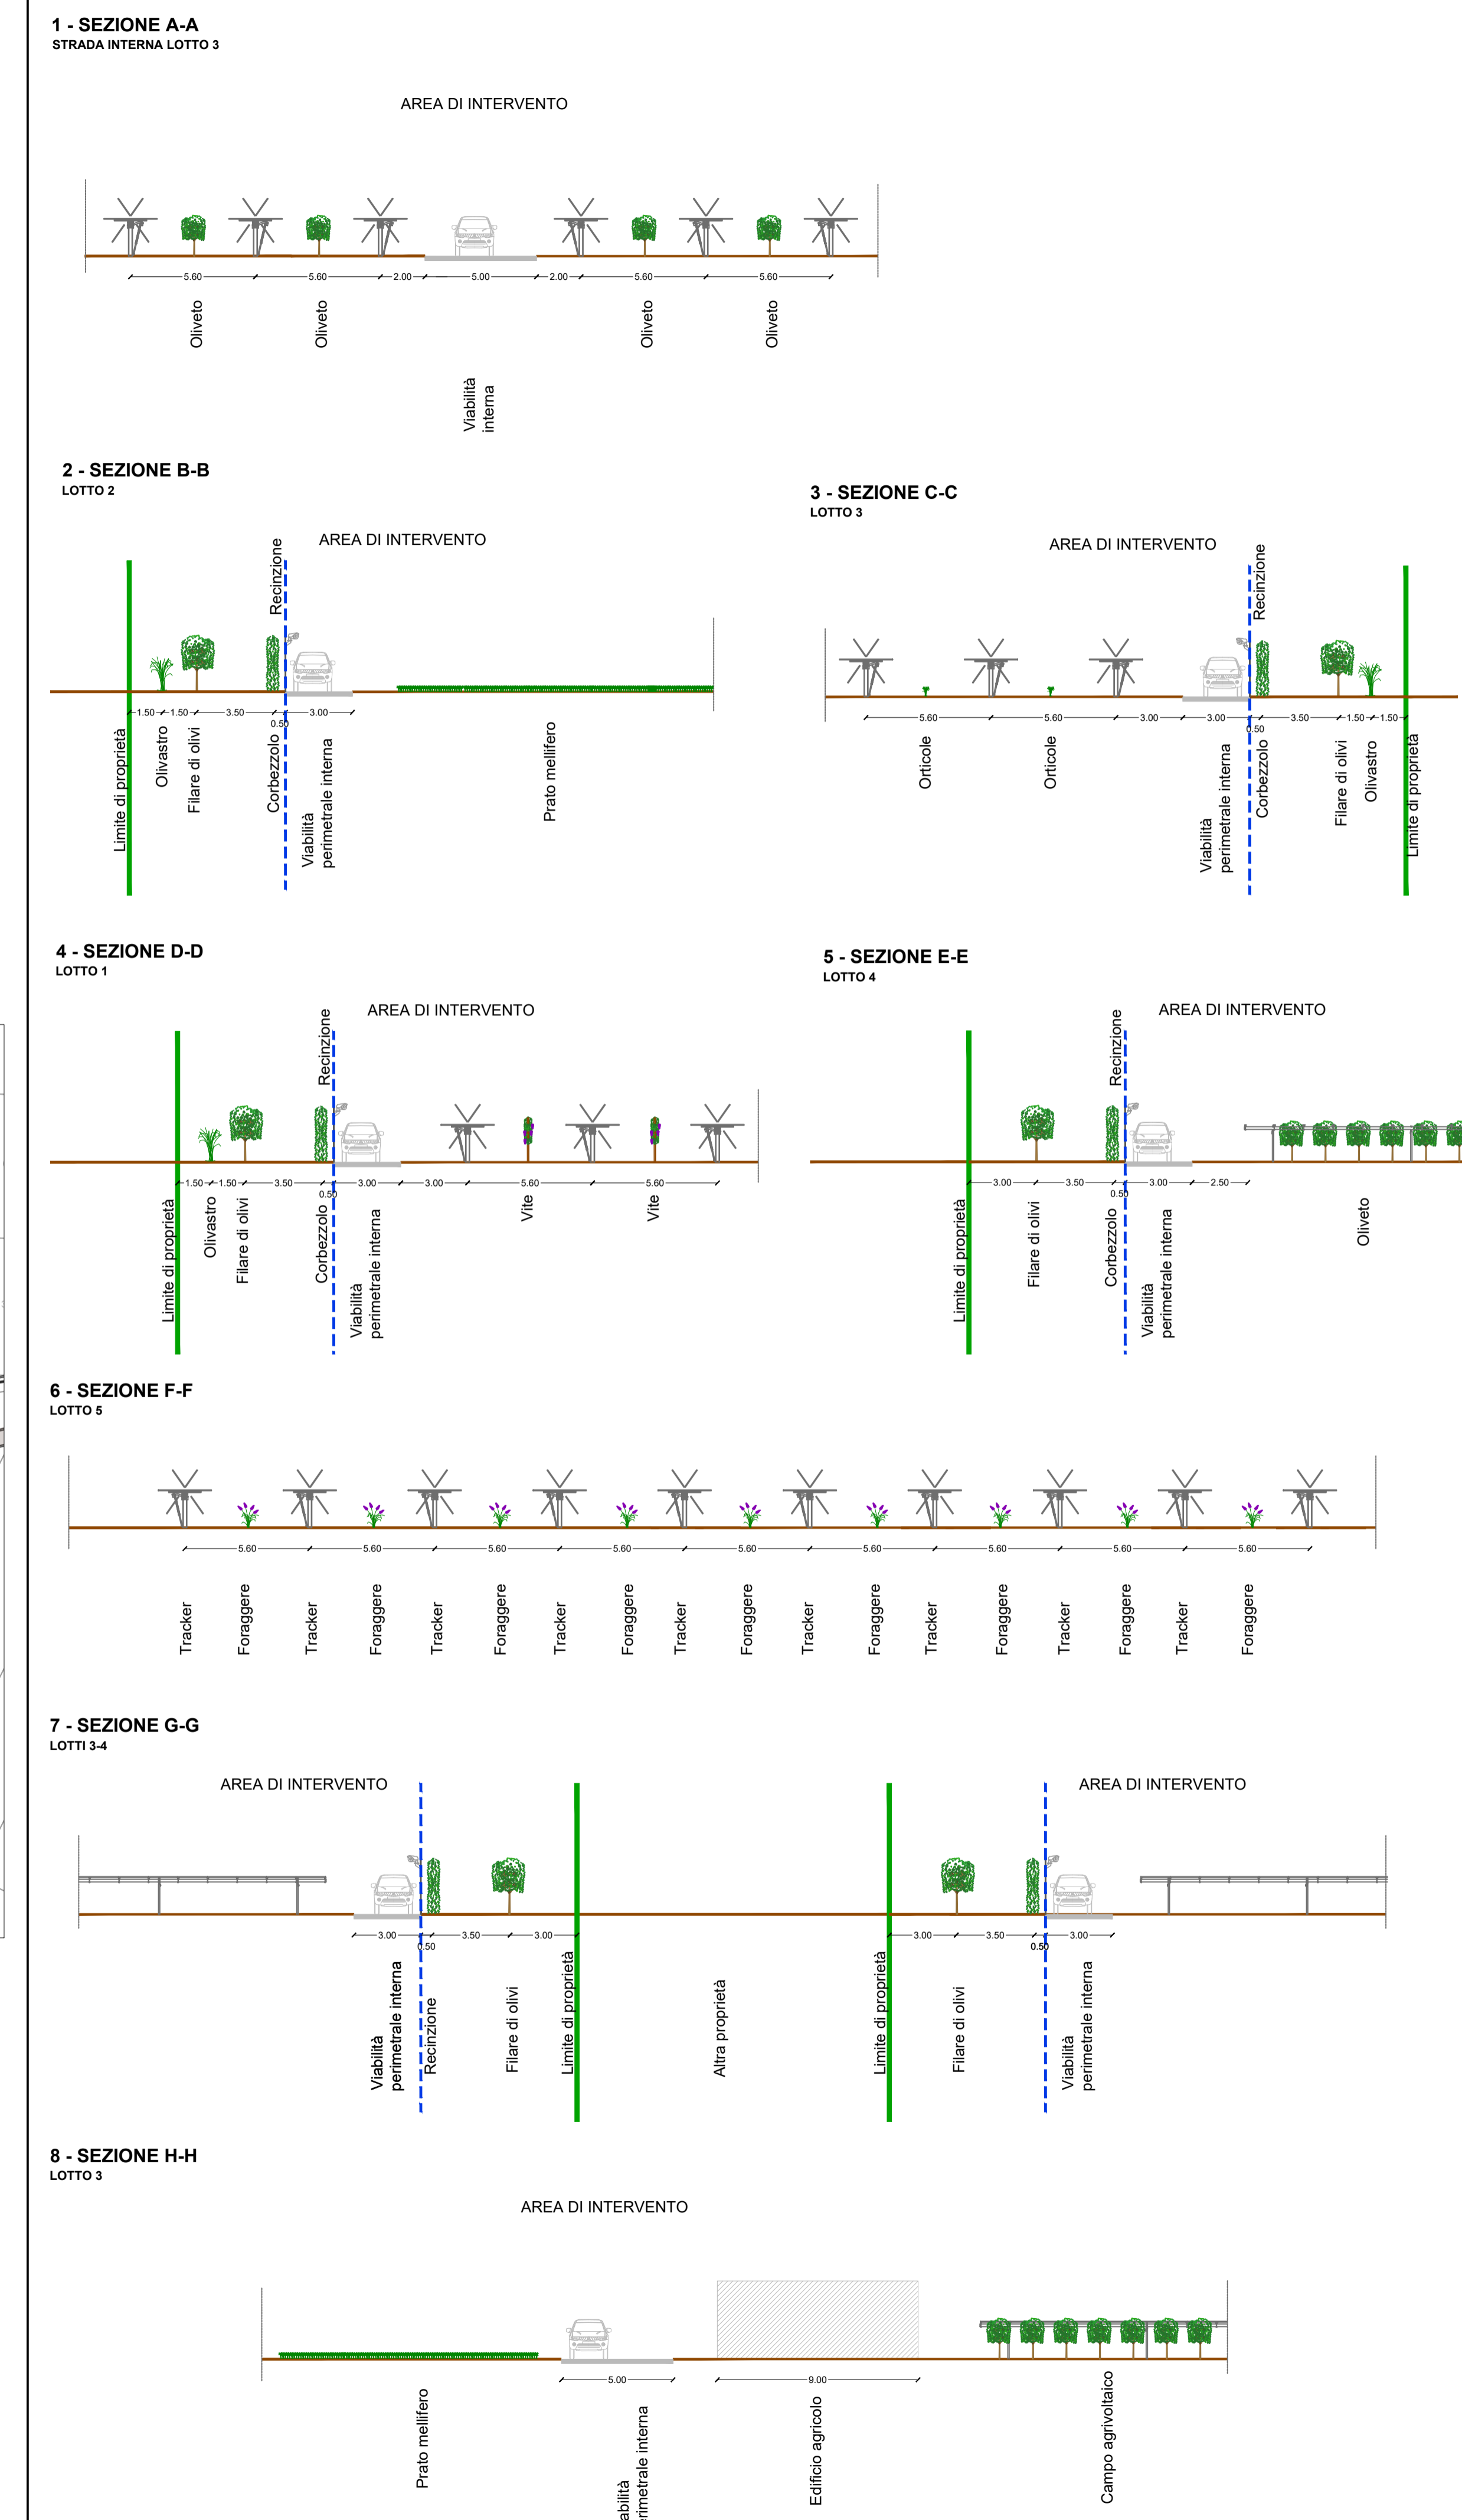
1 - SEZIONE A-A
STRADA INTERNA LOTTO 3

AREA DI INTERVENTO

5.60 5.60 2.00 5.00 2.00 5.60 5.60

Oliveto
Oliveto
Oliveto
Oliveto

Viabilità interna

2 - SEZIONE B-B
LOTTO 2

AREA DI INTERVENTO

Recinzione

1.50 1.50 3.50 0.50 3.00

Limite di proprietà
Olivastro
Filare di olivi
Corbezzolo
Viabilità perimetrale interna
Prato mellifero

3 - SEZIONE C-C
LOTTO 3

AREA DI INTERVENTO

Recinzione

5.60 5.60 3.00 3.00 0.50 3.50 1.50 1.50

Orticole
Orticole
Viabilità perimetrale interna
Corbezzolo
Filare di olivi
Olivastro
Limite di proprietà

4 - SEZIONE D-D
LOTTO 1

AREA DI INTERVENTO

Recinzione

1.50 1.50 3.50 0.50 3.00 3.00 5.60 5.60

Limite di proprietà
Olivastro
Filare di olivi
Corbezzolo
Viabilità perimetrale interna
Vite
Vite

5 - SEZIONE E-E
LOTTO 4

AREA DI INTERVENTO

Recinzione

3.00 3.50 0.50 3.00 2.50

Limite di proprietà
Filare di olivi
Corbezzolo
Viabilità perimetrale interna
Oliveto

6 - SEZIONE F-F
LOTTO 5

5.60 5.60 5.60 5.60 5.60 5.60 5.60 5.60 5.60

Tracker
Foraggere
Tracker
Foraggere
Tracker
Foraggere
Tracker
Foraggere
Tracker
Foraggere
Tracker
Foraggere
Tracker
Foraggere
Tracker
Foraggere
Tracker
Foraggere

7 - SEZIONE G-G
LOTTI 3-4

AREA DI INTERVENTO

AREA DI INTERVENTO

3.00 0.50 3.50 3.00 3.00 3.50 0.50 3.00

Viabilità perimetrale interna
Recinzione
Filare di olivi
Limite di proprietà
Altra proprietà
Limite di proprietà
Filare di olivi
Viabilità perimetrale interna

8 - SEZIONE H-H
LOTTO 3

AREA DI INTERVENTO

5.00 9.00

Prato mellifero
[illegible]abilità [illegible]rimetrale interna
Edificio agricolo
Campo agrivoltaico